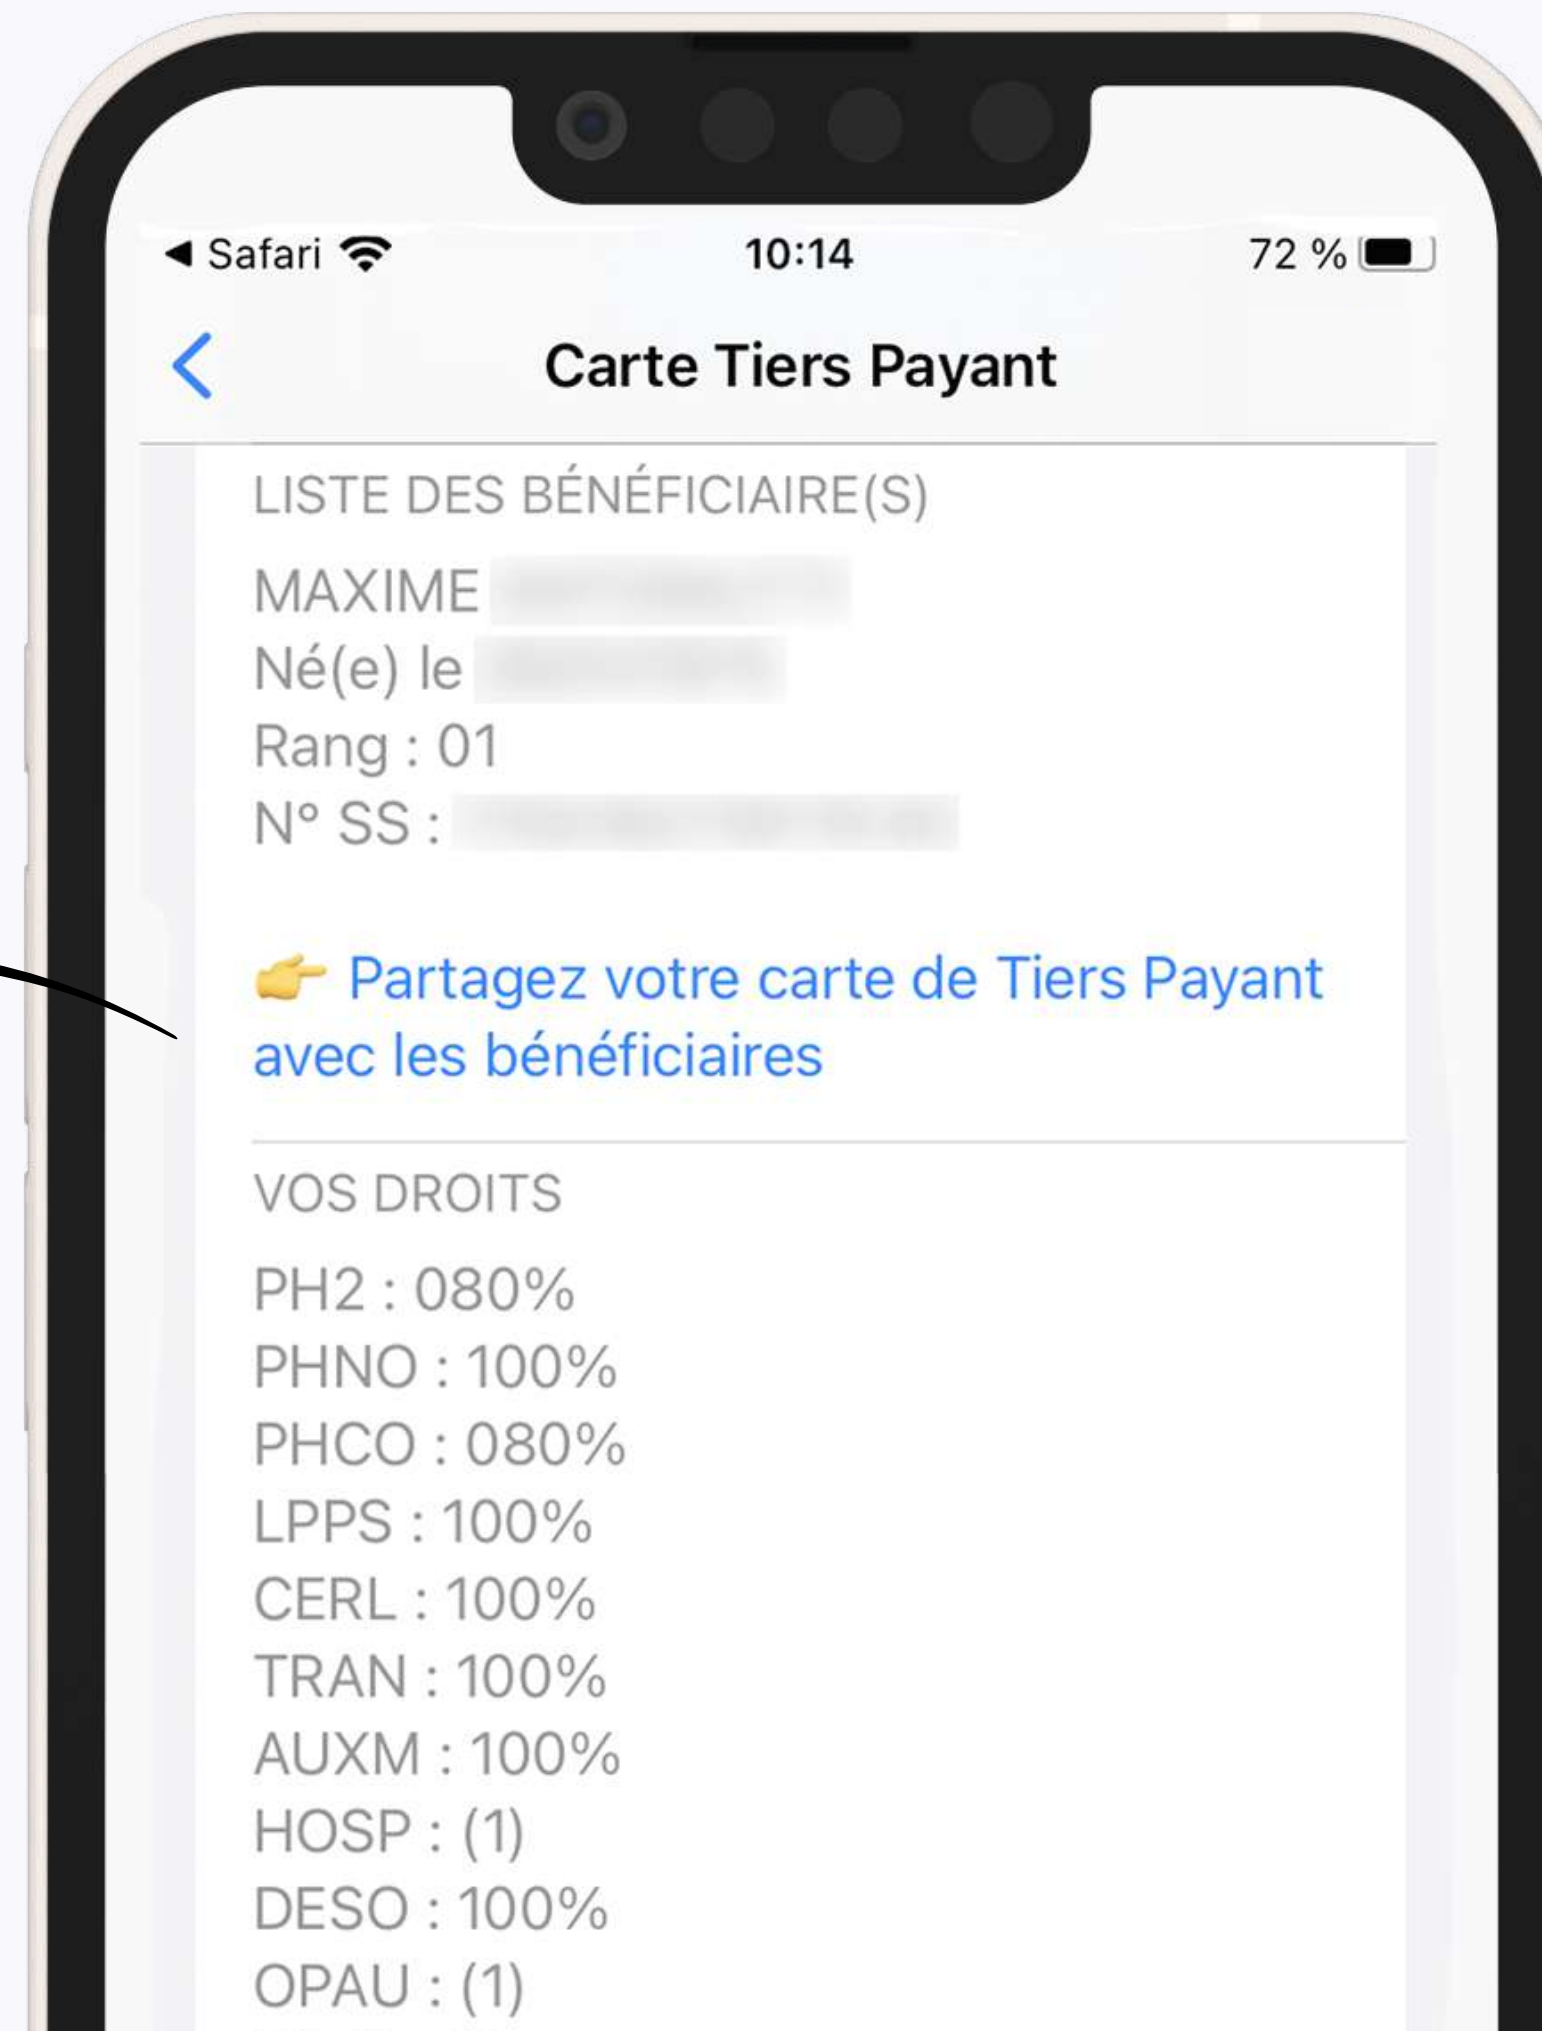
◀ Safari 10:14 72 %

Carte Tiers Payant

LISTE DES BÉNÉFICIAIRE(S)

MAXIME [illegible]
Né(e) le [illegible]
Rang : 01
N° SS : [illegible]

Partagez votre carte de Tiers Payant avec les bénéficiaires

VOS DROITS

PH2 : 080%
PHNO : 100%
PHCO : 080%
LPPS : 100%
CERL : 100%
TRAN : 100%
AUXM : 100%
HOSP : (1)
DESO : 100%
OPAU : (1)